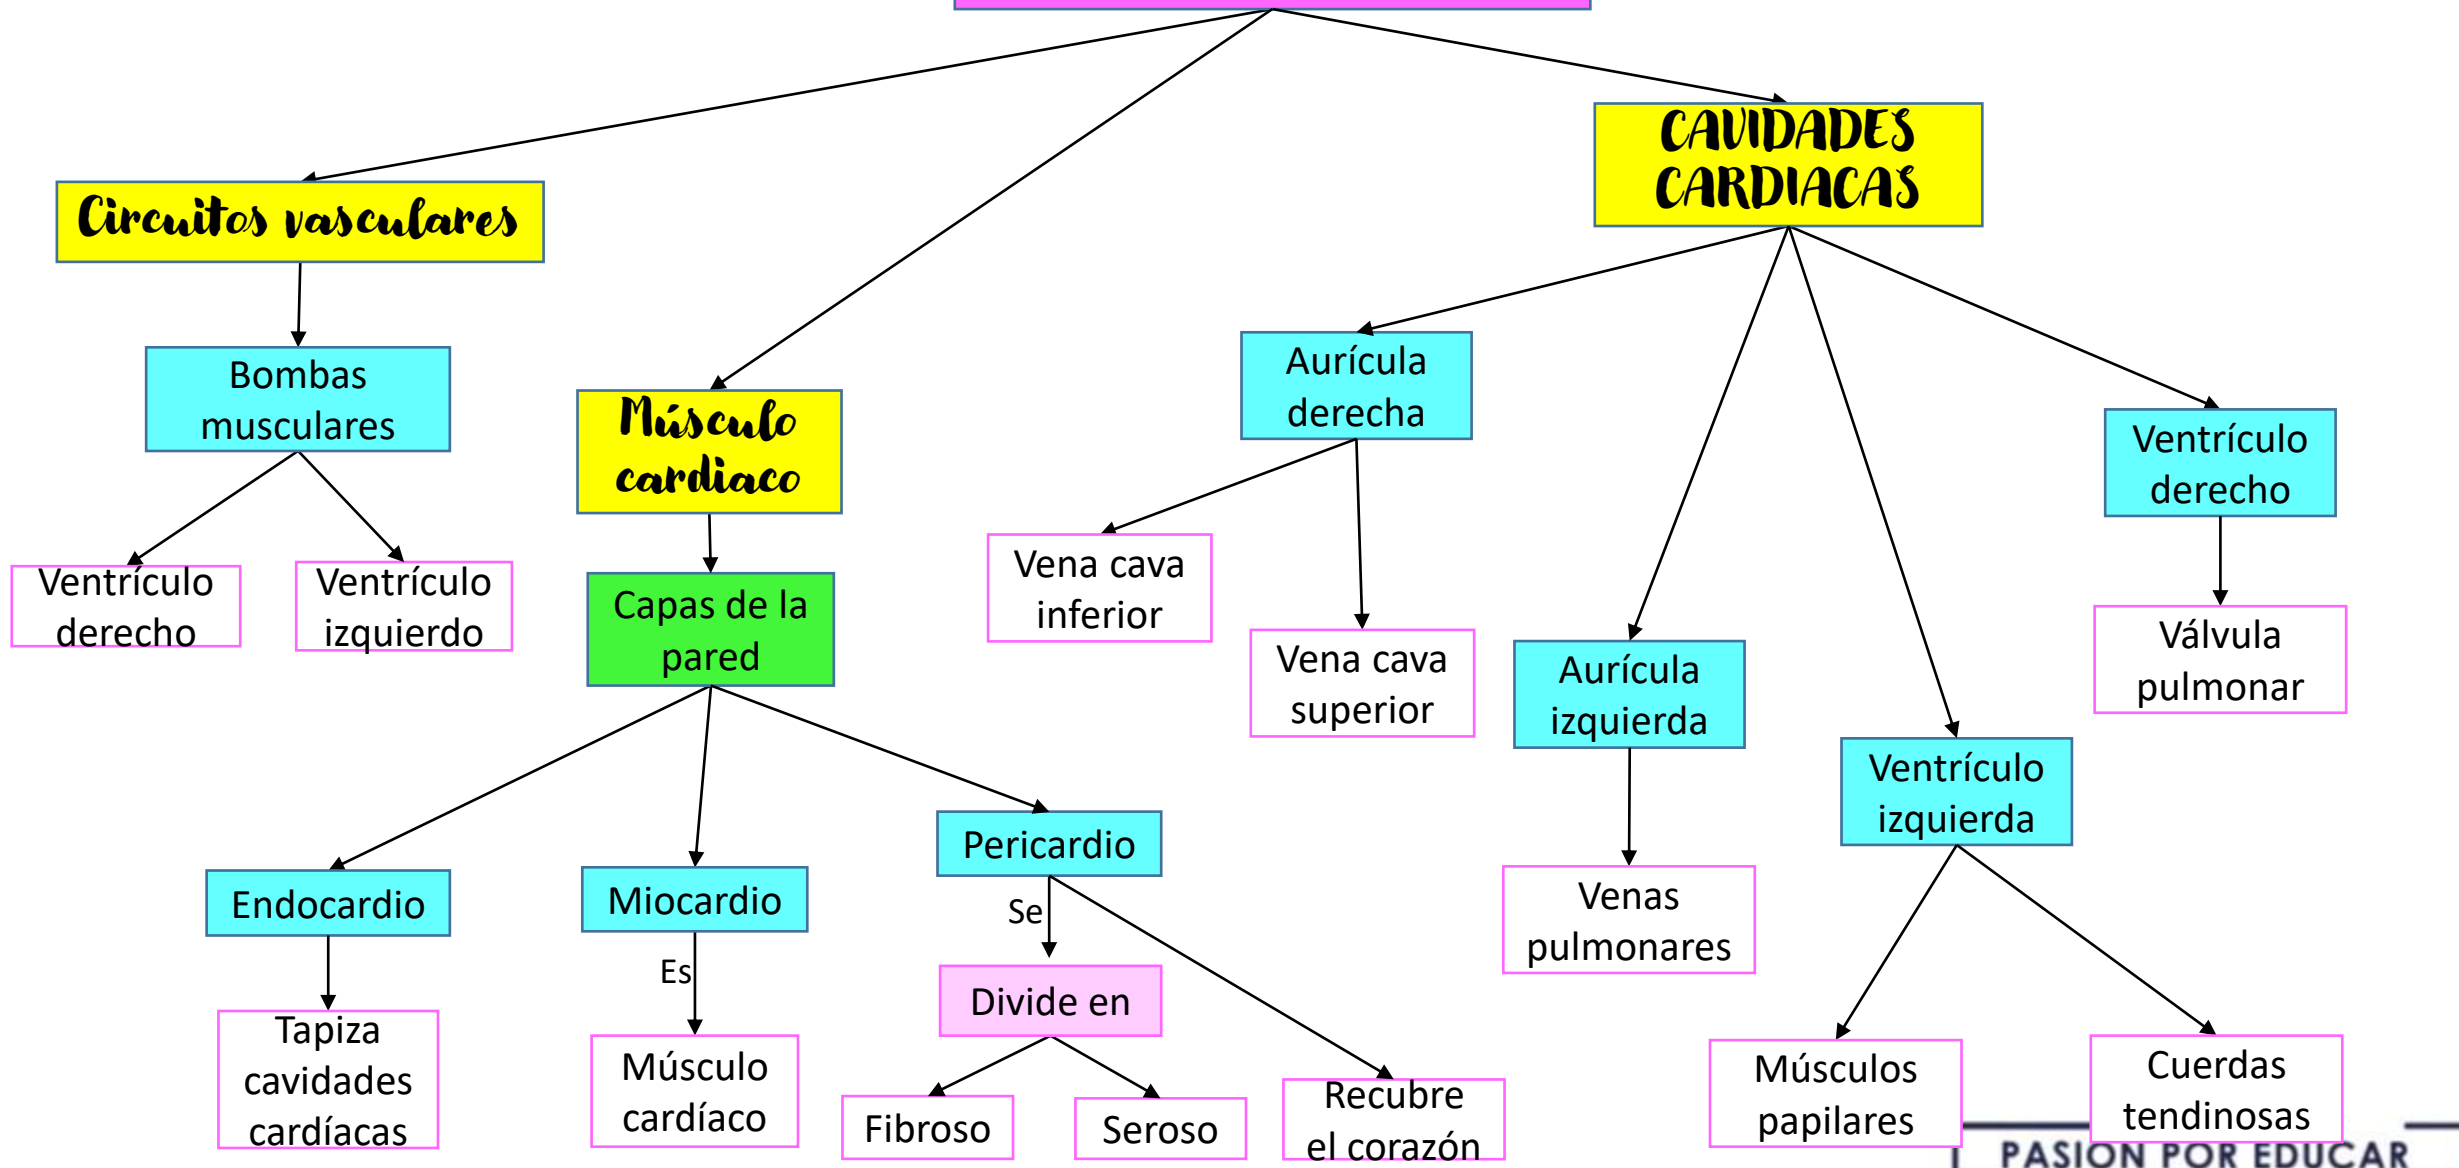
Circuitos vasculares

Bombas musculares

Ventrículo derecho

Ventrículo izquierdo

Músculo cardiaco

Capas de la pared

Endocardio

Tapiza cavidades cardíacas

Miocardio

Es

Músculo cardíaco

Pericardio

Se

Divide en

Fibroso

Seroso

Recubre el corazón

CAVIDADES CARDIACAS

Aurícula derecha

Vena cava inferior

Vena cava superior

Aurícula izquierda

Venas pulmonares

Ventrículo izquierda

Músculos papilares

Cuerdas tendinosas

Ventrículo derecho

Válvula pulmonar

PASION POR EDUCAR